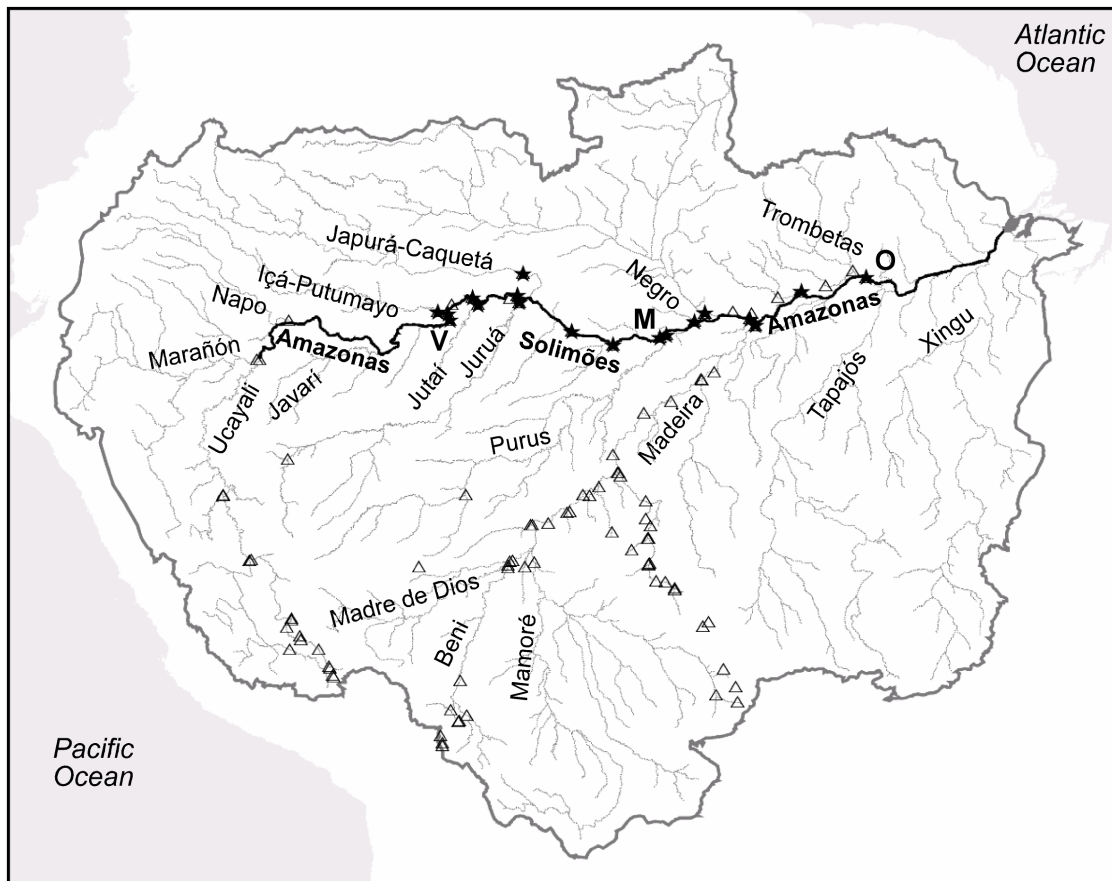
Atlantic Ocean

Trombetas

Japurá-Caquetá

O

Negro

Içá-Putumayo

Napo

M

Amazonas

Amazonas

V

Solimões

Marañón

Xingu

Jutaí

Juruá

Tapajós

Javari

Ucayali

Madeira

Purus

Madre de Dios

Beni

Mamoré

Pacific Ocean